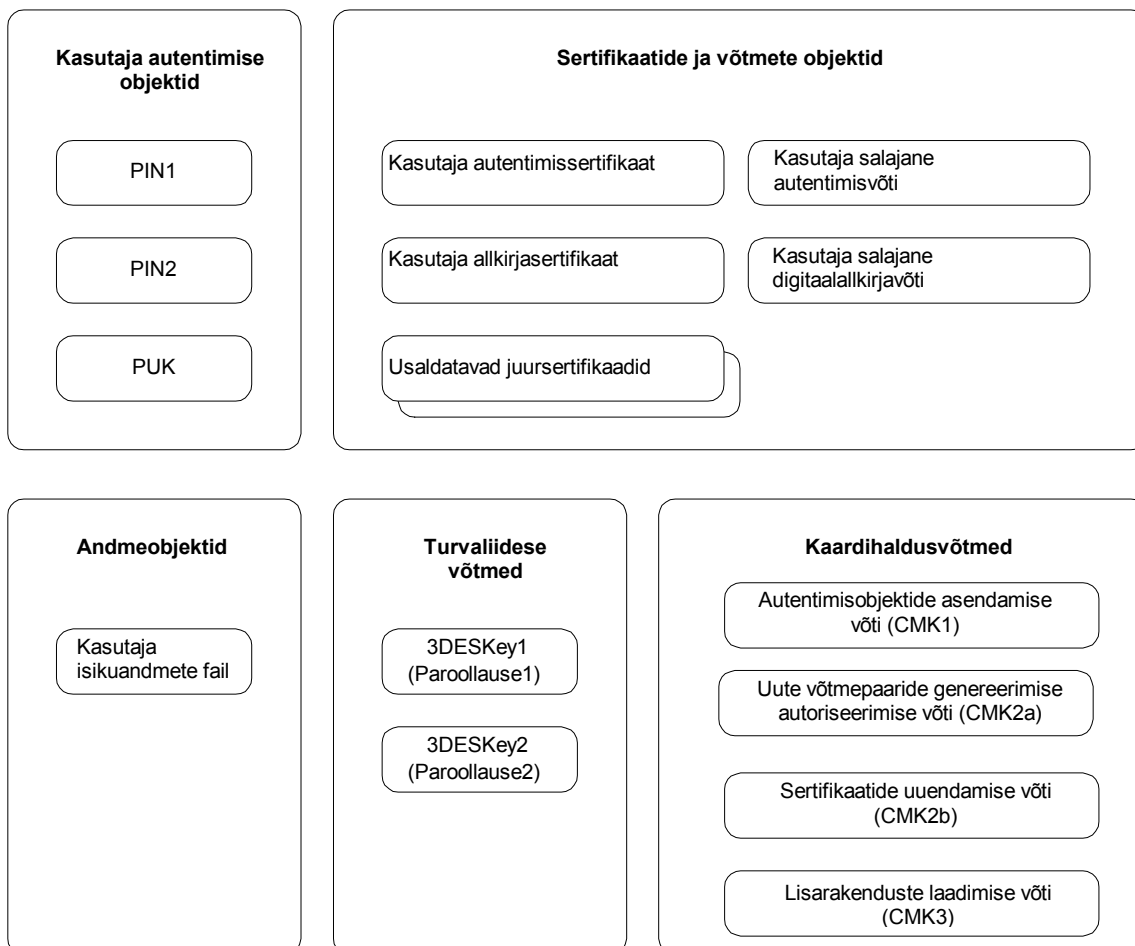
Kasutaja autentimise objektid

PIN1

PIN2

PUK

Sertifikaatide ja võtmete objektid

Kasutaja autentimissertifikaat

Kasutaja salajane autentimisvõti

Kasutaja allkirjasertifikaat

Kasutaja salajane digitaalallkirjavõti

Usaldatavad juursertifikaadid

Andmeobjektid

Kasutaja isikuandmete fail

Turvaliidese võtmed

3DESKey1 (Paroollause1)

3DESKey2 (Paroollause2)

Kaardihaldusvõtmed

Autentimisobjektide asendamise võti (CMK1)

Uute võtmepaaride genereerimise autoriseerimise võti (CMK2a)

Sertifikaatide uuendamise võti (CMK2b)

Lisarakenduste laadimise võti (CMK3)